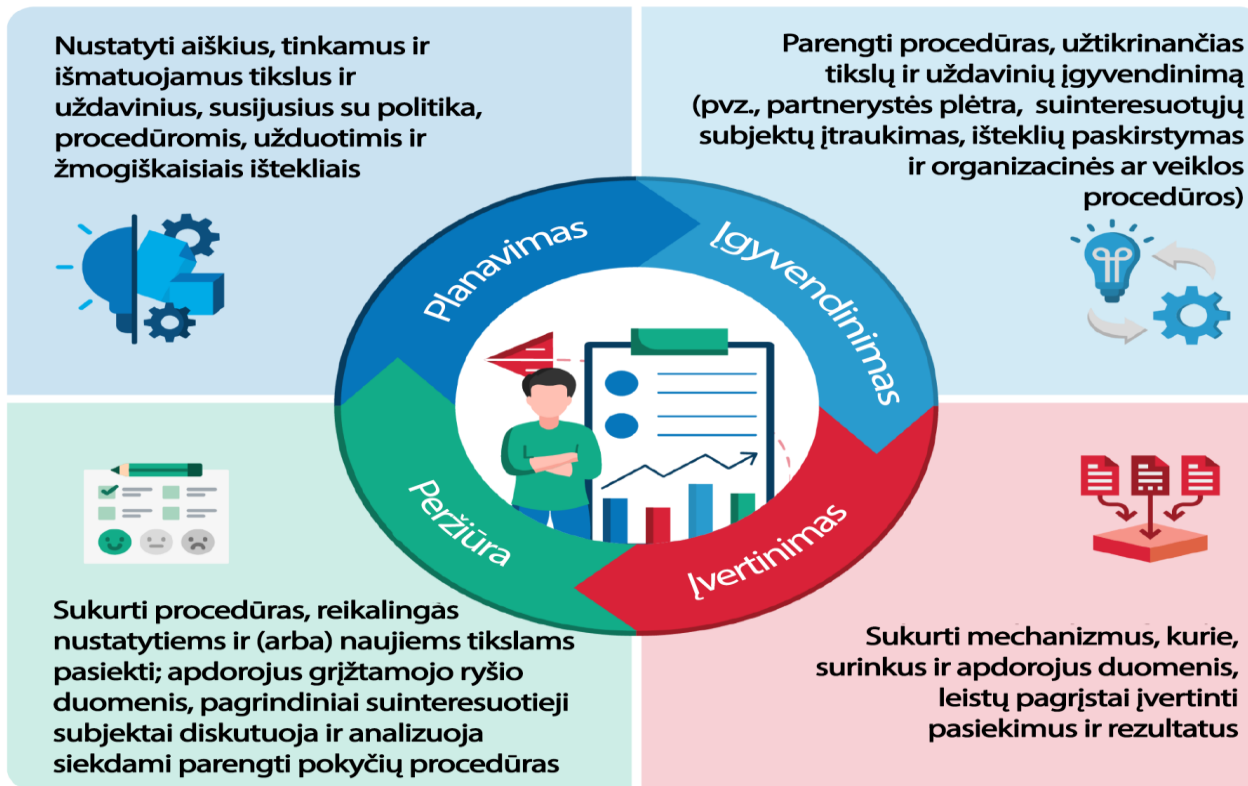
Nustatyti aiškius, tinkamus ir išmatuojamus tikslus ir uždavinius, susijusius su politika, procedūromis, užduotimis ir žmogiškaisiais ištekliais

Parengti procedūras, užtikrinančias tikslų ir uždavinių įgyvendinimą (pvz., partnerystės plėtra, suinteresuotųjų subjektų įtraukimas, išteklių paskirstymas ir organizacinės ar veiklos procedūros)

Planavimas

Įgyvendinimas

Peržiūra

Įvertinimas

Sukurti procedūras, reikalingas nustatytiems ir (arba) naujiems tikslams pasiekti; apdorojus grįžtamojo ryšio duomenis, pagrindiniai suinteresuotieji subjektai diskutuoja ir analizuoja siekdami parengti pokyčių procedūras

Sukurti mechanizmus, kurie, surinkus ir apdorojus duomenis, leistų pagrįstai įvertinti pasiekimus ir rezultatus